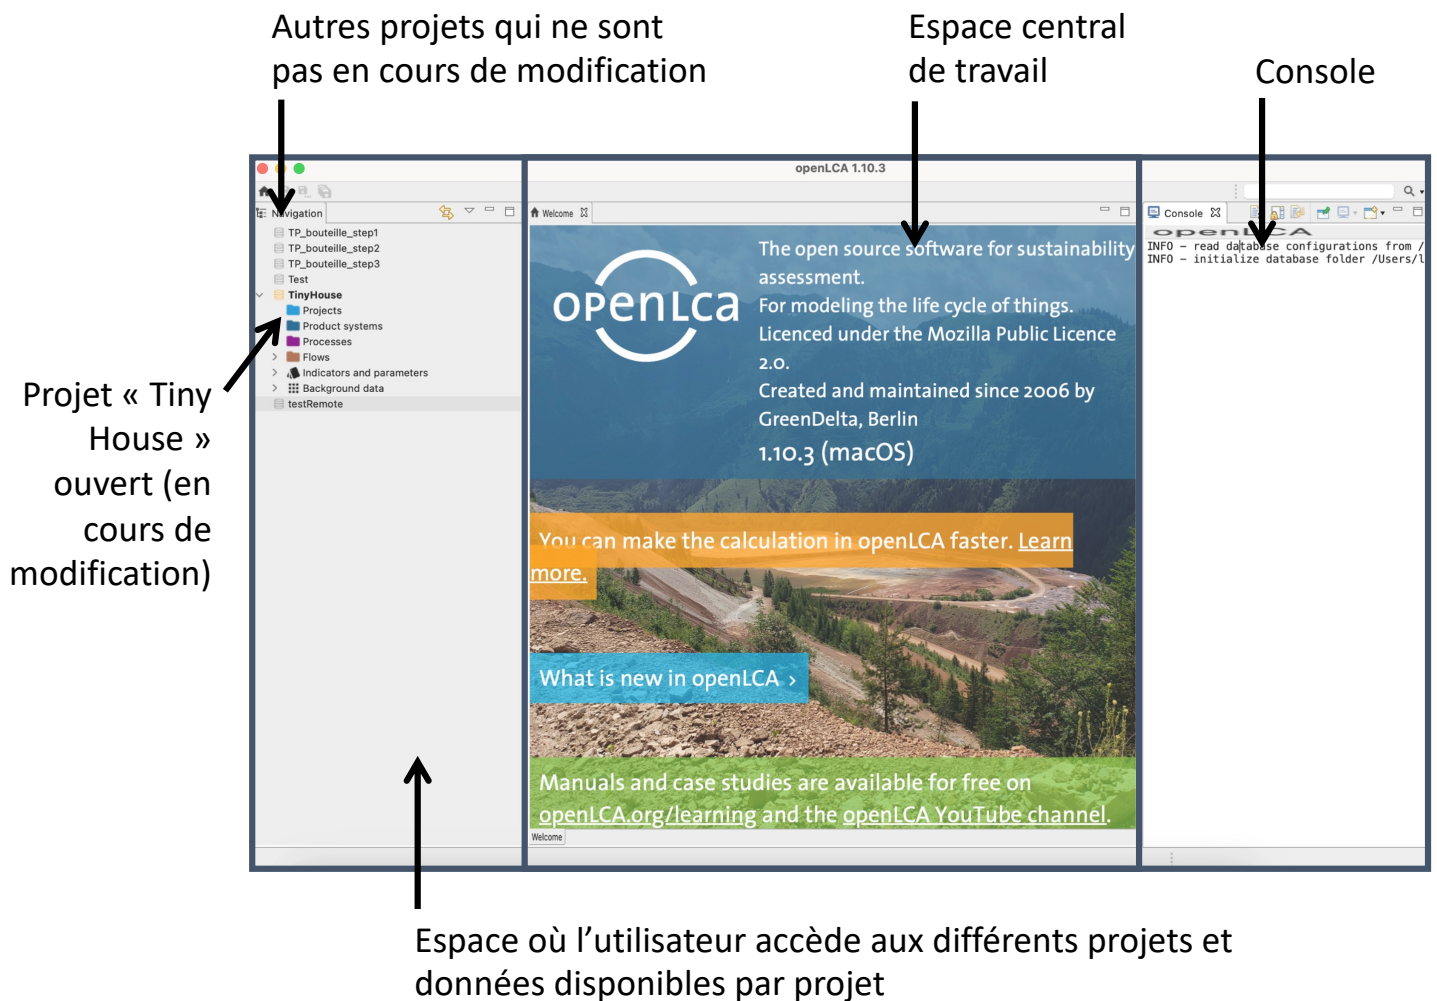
Autres projets qui ne sont pas en cours de modification

Espace central de travail

Console

openLCA 1.10.3

Navigation

TP_bouteille_step1
TP_bouteille_step2
TP_bouteille_step3
Test
TinyHouse
Projects
Product systems
Processes
Flows
Indicators and parameters
Background data
testRemote

Welcome

openLCA

The open source software for sustainability assessment.
For modeling the life cycle of things.
Licenced under the Mozilla Public Licence 2.0.
Created and maintained since 2006 by GreenDelta, Berlin
1.10.3 (macOS)

You can make the calculation in openLCA faster. Learn more.

What is new in openLCA ›

Manuals and case studies are available for free on openLCA.org/learning and the openLCA YouTube channel.

Welcome

Console

openLCA

INFO - read database configurations from /
INFO - initialize database folder /Users/l

Projet « Tiny House » ouvert (en cours de modification)

Espace où l'utilisateur accède aux différents projets et données disponibles par projet